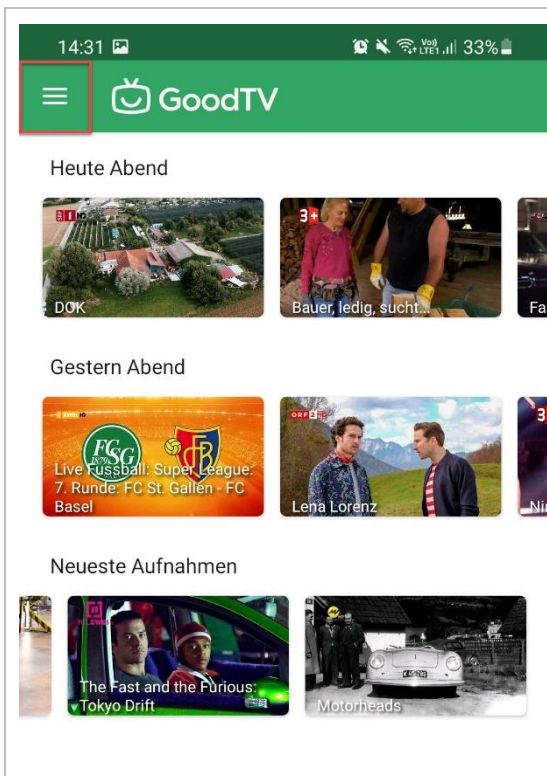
14:31 33%

GoodTV

Heute Abend

DOK

Bauer, ledig, sucht...

Fa

Gestern Abend

Live Fussball: Super League: 7. Runde: FC St. Gallen - FC Basel

Lena Lorenz

Ni

Neueste Aufnahmen

The Fast and the Furious: Tokyo Drift

Motorheads